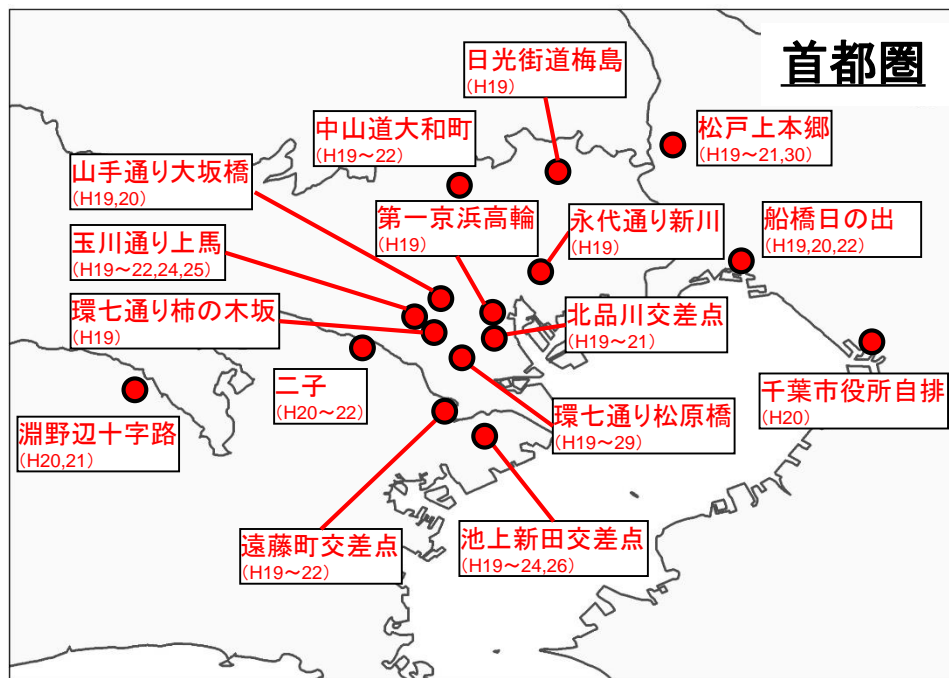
首都圏

日光街道梅島
(H19)

中山道大和町
(H19～22)

松戸上本郷
(H19～21,30)

山手通り大坂橋
(H19,20)

第一京浜高輪
(H19)

永代通り新川
(H19)

船橋日の出
(H19,20,22)

玉川通り上馬
(H19～22,24,25)

環七通り柿の木坂
(H19)

北品川交差点
(H19～21)

二子
(H20～22)

千葉市役所自排
(H20)

環七通り松原橋
(H19～29)

淵野辺十字路
(H20,21)

遠藤町交差点
(H19～22)

池上新田交差点
(H19～24,26)